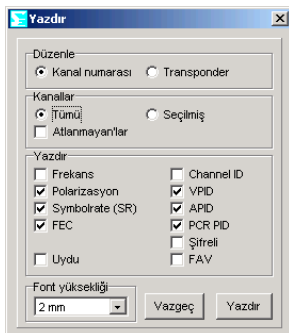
Yazdır

Düzenle
Kanal numarası
Transponder

Kanallar
Tümü
Seçilmiş
Atlanmayan'lar

Yazdır
Frekans
Polarizasyon
Symbolrate (SR)
FEC
Uydu
Channel ID
VPID
APID
PCR PID
Şifreli
FAV

Font yüksekliği
2 mm
Vazgeç
Yazdır